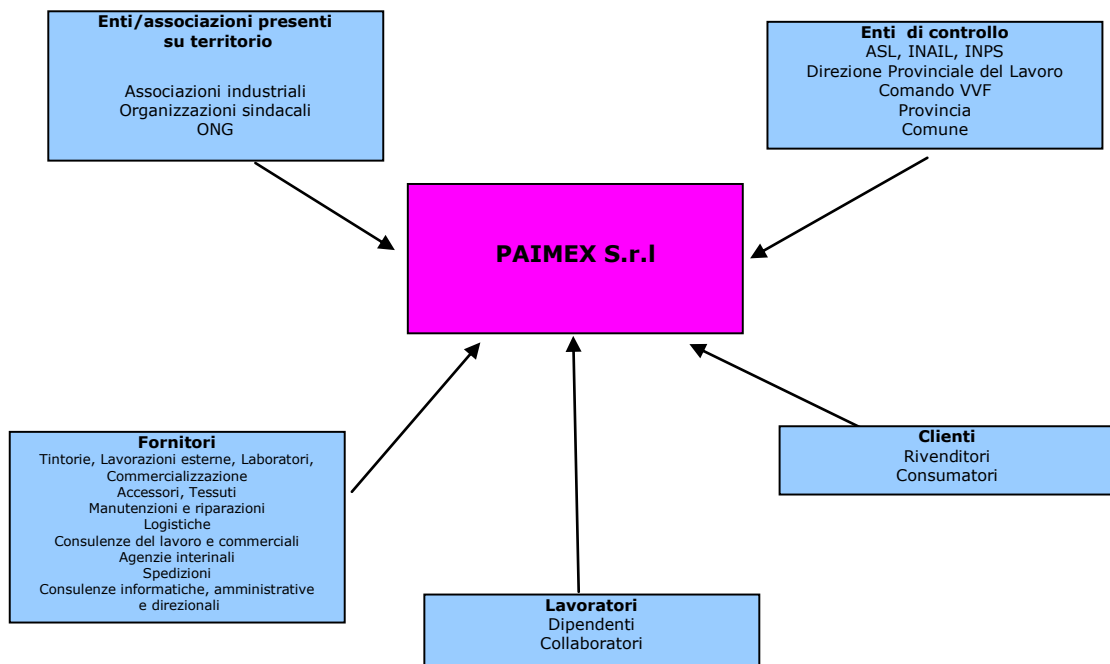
Enti/associazioni presenti su territorio

Associazioni industriali
Organizzazioni sindacali
ONG

Enti di controllo
ASL, INAIL, INPS
Direzione Provinciale del Lavoro
Comando VVF
Provincia
Comune

PAIMEX S.r.l

Fornitori
Tintorie, Lavorazioni esterne, Laboratori, Commercializzazione
Accessori, Tessuti
Manutenzioni e riparazioni
Logistiche
Consulenze del lavoro e commerciali
Agenzie interinali
Spedizioni
Consulenze informatiche, amministrative e direzionali

Clienti
Rivenditori
Consumatori

Lavoratori
Dipendenti
Collaboratori